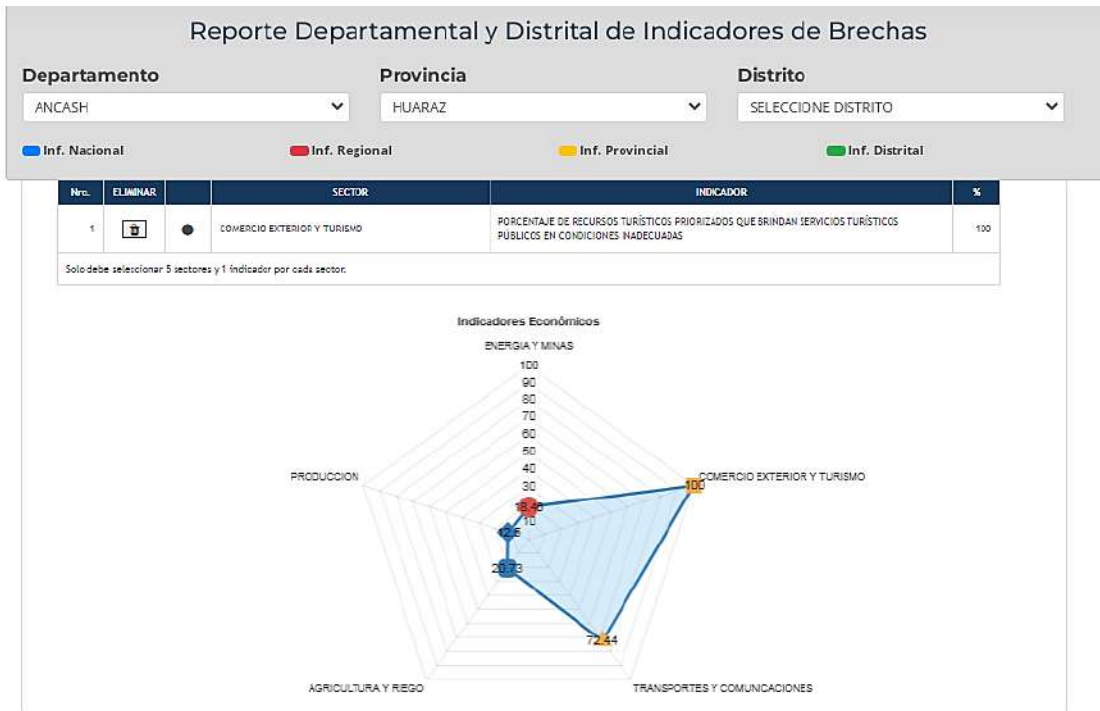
Reporte Departamental y Distrital de Indicadores de Brechas

Departamento
ANCASH

Provincia
HUARAZ

Distrito
SELECCIONE DISTRITO

Inf. Nacional
Inf. Regional
Inf. Provincial
Inf. Distrital

| Nro. | ELIMINAR | | SECTOR | INDICADOR | % |
|---|---|---|---|---|---|
| 1 | | ● | COMERCIO EXTERIOR Y TURISMO | PORCENTAJE DE RECURSOS TURÍSTICOS PRIORIZADOS QUE BRINDAN SERVICIOS TURÍSTICOS PÚBLICOS EN CONDICIONES INADECUADAS | 100 |

Solo debe seleccionar 5 sectores y 1 indicador por cada sector.

Indicadores Económicos

ENERGIA Y MINAS
100
90
80
70
60
50
40
30
20
10
COMERCIO EXTERIOR Y TURISMO
PRODUCCION
TRANSPORTES Y COMUNICACIONES
AGRICULTURA Y RIEGO
18.40
100
12.5
20.73
72.44